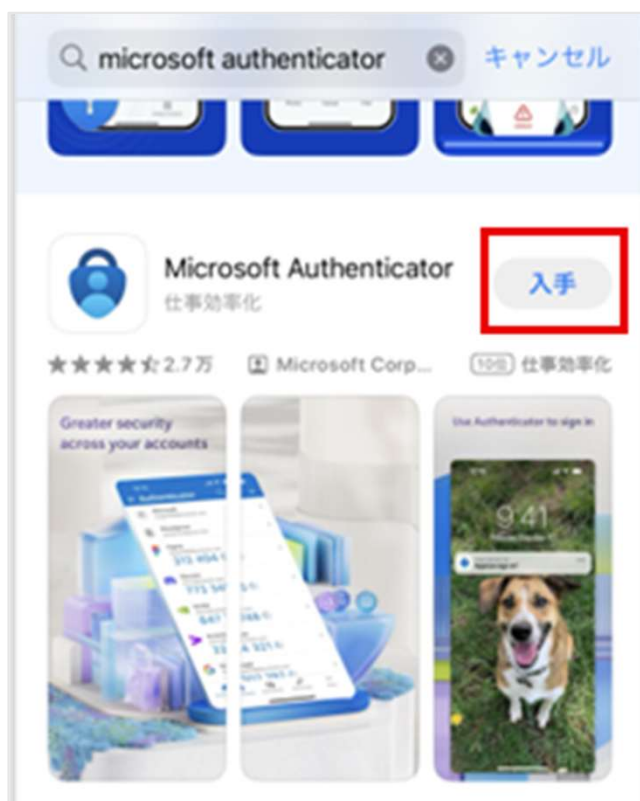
microsoft authenticator

キャンセル

Microsoft Authenticator

仕事効率化

入手

2.7万

Microsoft Corp...

10+ 仕事効率化

Greater security across your accounts

Authenticator

Use Authenticator to sign in

9:41